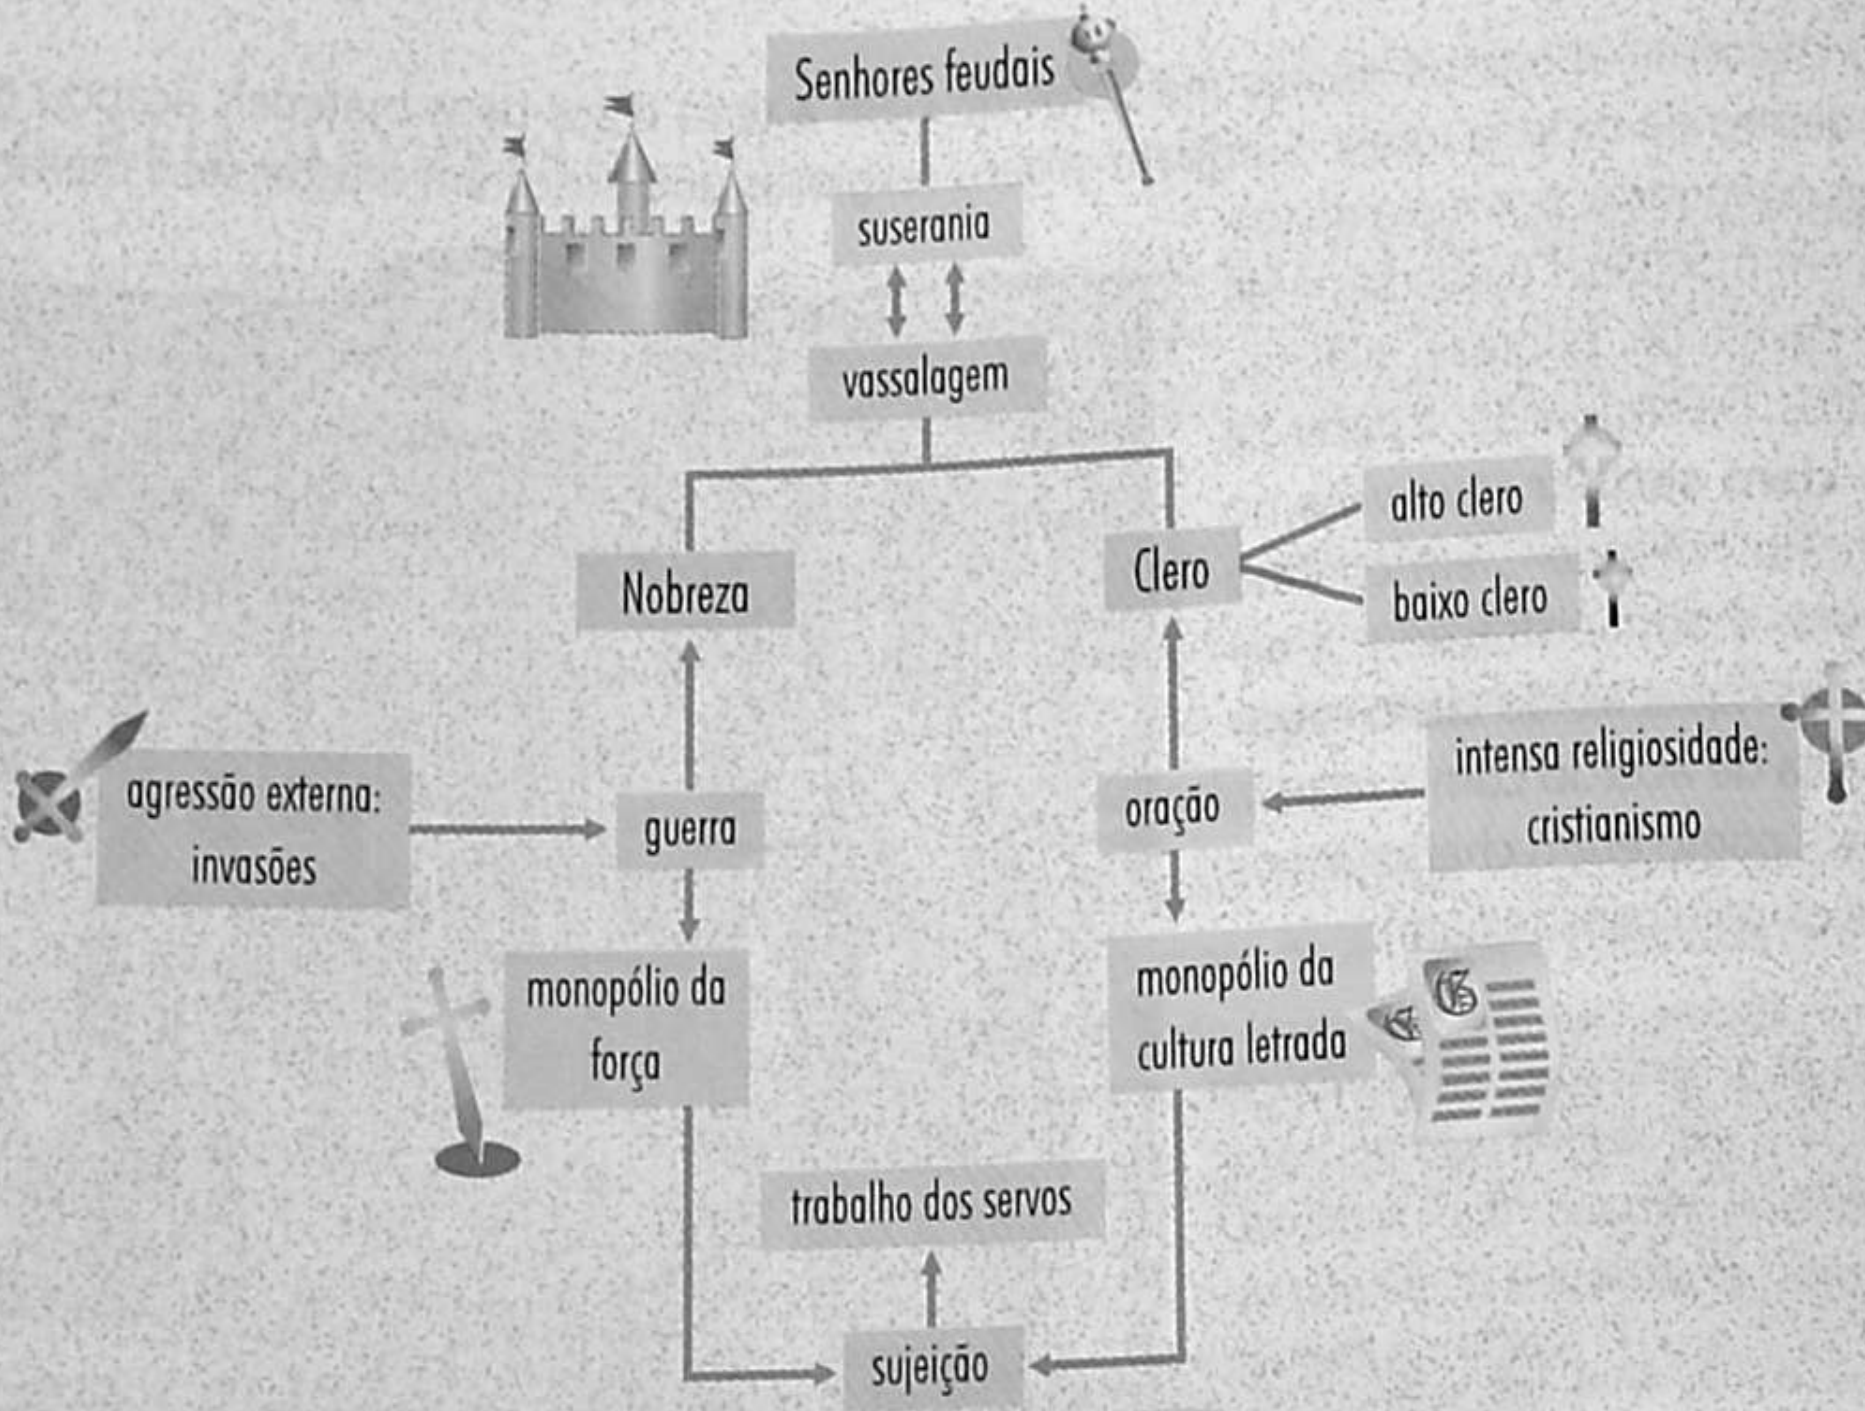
Senhores feudais

suserania

vassalagem

Nobreza

Clero

alto clero

baixo clero

agressão externa: invasões

guerra

oração

intensa religiosidade: cristianismo

monopólio da força

monopólio da cultura letrada

trabalho dos servos

sujeição